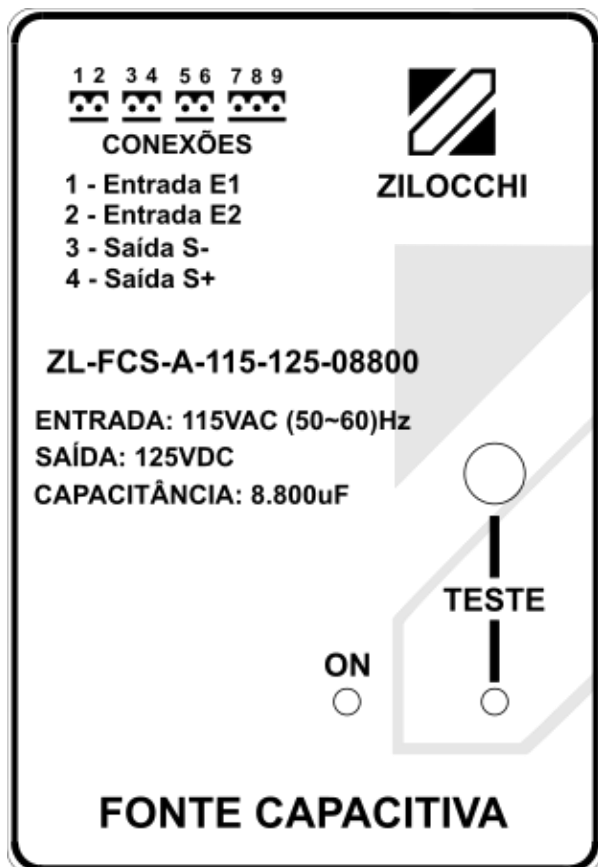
1 2 3 4 5 6 7 8 9

CONEXÕES

1 - Entrada E1
2 - Entrada E2
3 - Saída S-
4 - Saída S+

ZILOCCHI

ZL-FCS-A-115-125-08800

ENTRADA: 115VAC (50~60)Hz
SAÍDA: 125VDC
CAPACITÂNCIA: 8.800uF

TESTE

ON

FONTE CAPACITIVA